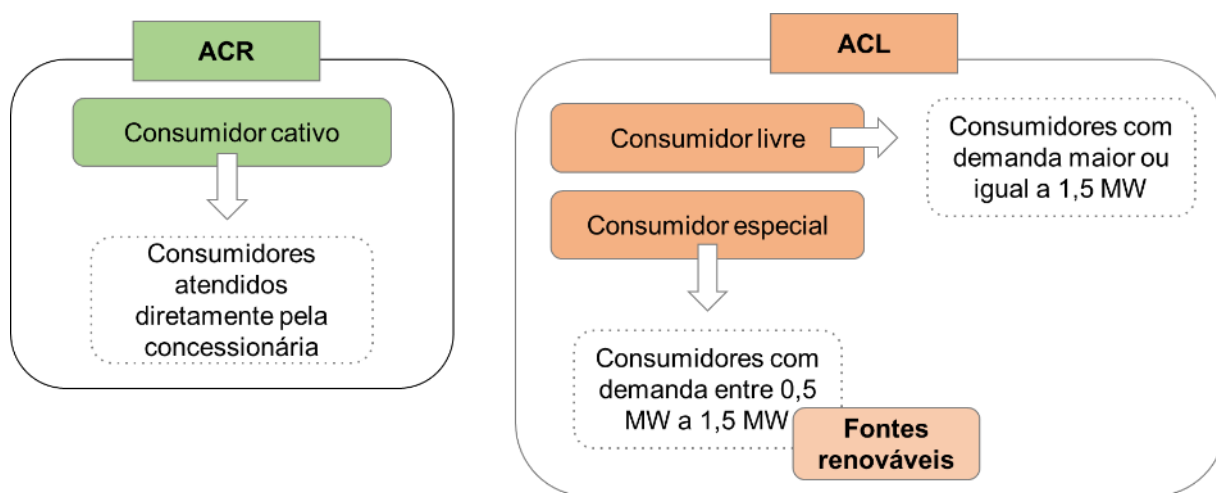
ACR

Consumidor cativo

Consumidores atendidos diretamente pela concessionária

ACL

Consumidor livre

Consumidores com demanda maior ou igual a 1,5 MW

Consumidor especial

Consumidores com demanda entre 0,5 MW a 1,5 MW

Fontes renováveis